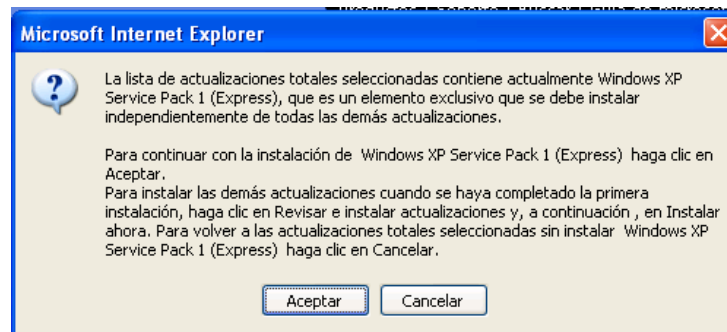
Microsoft Internet Explorer

La lista de actualizaciones totales seleccionadas contiene actualmente Windows XP Service Pack 1 (Express), que es un elemento exclusivo que se debe instalar independientemente de todas las demás actualizaciones.

Para continuar con la instalación de Windows XP Service Pack 1 (Express) haga clic en Aceptar.
Para instalar las demás actualizaciones cuando se haya completado la primera instalación, haga clic en Revisar e instalar actualizaciones y, a continuación , en Instalar ahora. Para volver a las actualizaciones totales seleccionadas sin instalar Windows XP Service Pack 1 (Express) haga clic en Cancelar.

Aceptar Cancelar